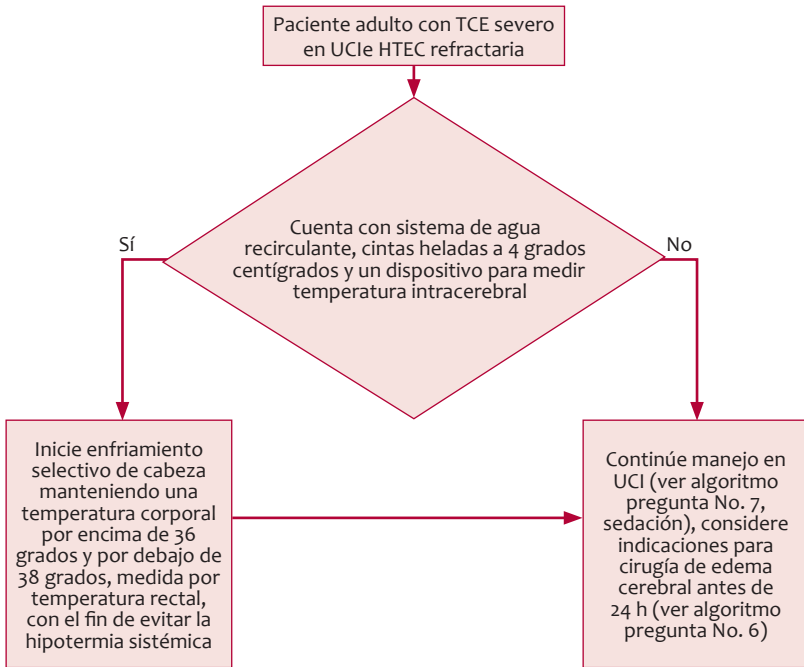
Paciente adulto con TCE severo en UCIe HTEC refractaria

Cuenta con sistema de agua recirculante, cintas heladas a 4 grados centígrados y un dispositivo para medir temperatura intracerebral

Sí

No

Inicie enfriamiento selectivo de cabeza manteniendo una temperatura corporal por encima de 36 grados y por debajo de 38 grados, medida por temperatura rectal, con el fin de evitar la hipotermia sistémica

Continúe manejo en UCI (ver algoritmo pregunta No. 7, sedación), considere indicaciones para cirugía de edema cerebral antes de 24 h (ver algoritmo pregunta No. 6)